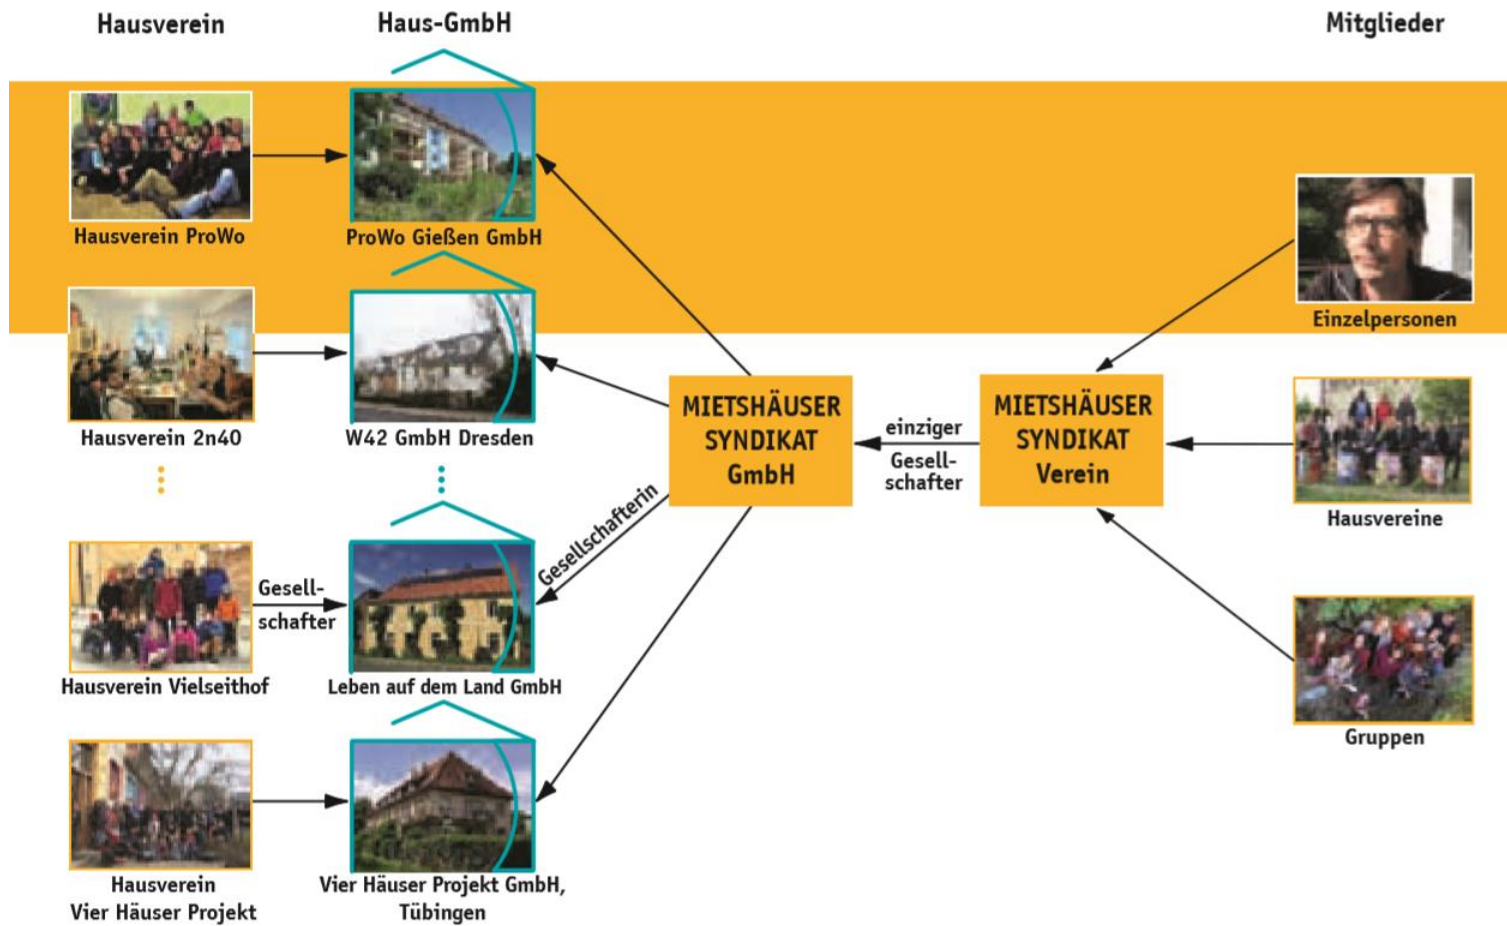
Hausverein

Haus-GmbH

Mitglieder

Hausverein ProWo

ProWo Gießen GmbH

Einzelpersonen

Hausverein 2n40

W42 GmbH Dresden

MIETSHÄUSER SYNDIKAT GmbH

einziger Gesellschafter

MIETSHÄUSER SYNDIKAT Verein

Hausvereine

Gesellschafterin

Gesellschafter

Hausverein Vielseithof

Leben auf dem Land GmbH

Gruppen

Hausverein Vier Häuser Projekt

Vier Häuser Projekt GmbH, Tübingen